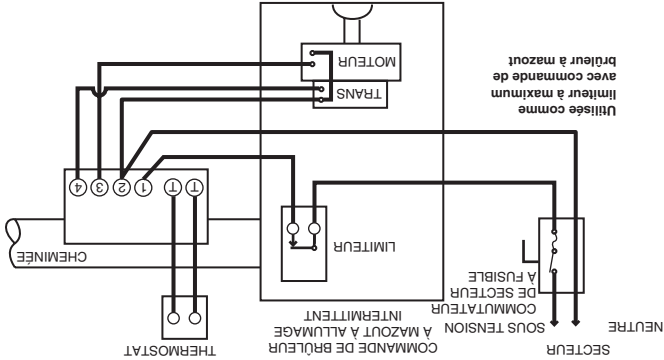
Utilisée comme limiteur à maximum avec commande de brûleur à mazout

MOTEUR

TRANS

4 3 2 1 T T

CHEMINÉE

LIMITEUR

COMMUTATEUR DE SECTEUR À FUSIBLE

THERMOSTAT

COMMANDE DE BRÛLEUR À MAZOUT À ALLUMAGE INTERMITTENT

SECTEUR

SOUS TENSION

NEUTRE